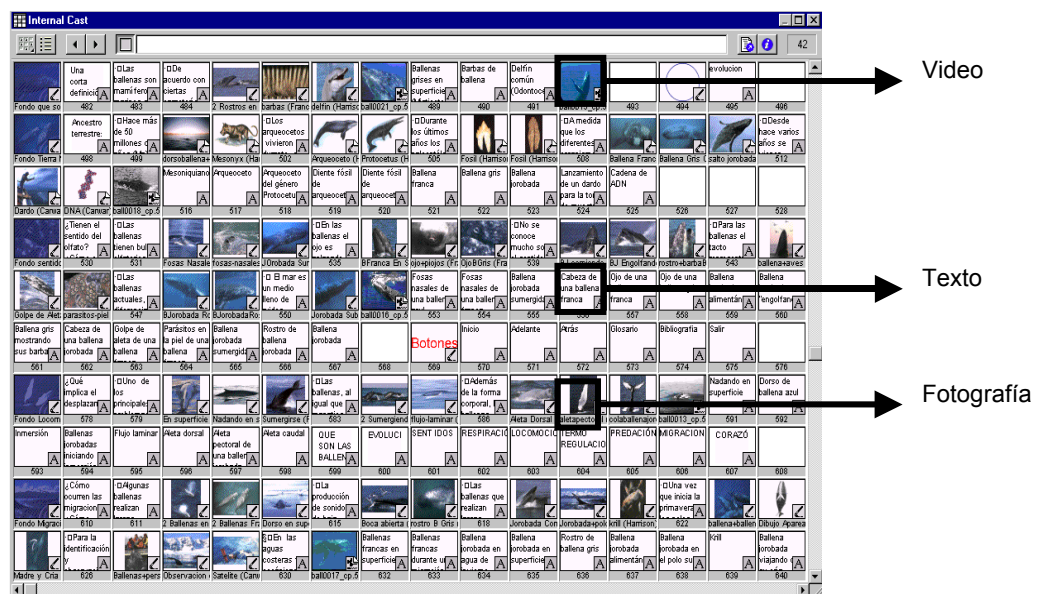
Internal Cast

42

Video

Texto

Fotografía

Fondo que so
Una corta definició
482
□Las ballenas son mamí fero
483
□De acuerdo con ciertas
484
2 Rostros en
barbas (Franc
delfín (Harriso
ball0021_cp.5
Ballenas grises en superficie
489
Barbas de ballena
490
Delfín común (Odontoce
491
492
493
494
evolucion
495
496

Fondo Tierra
Ancestro terrestre:
498
□Hace más de 50 millones
499
dorsoballena+
Mesonyx (Ha
□Los arqueocetos vivieron
502
Arqueoceto (H
Protocetus (H
□Durante los últimos años los
505
Fosil (Harriso
Fosil (Harriso
□A medida que los diferentes
508
Ballena Franc
Ballena Gris
salto jorobada
□Desde hace varios años se
512

Dardo (Canva
DNA (Canvar
ball0018_cp.5
Mesoniquiano
516
Arqueoceto
517
Arqueoceto del género Protocet
518
Diente fósil de arqueocet
519
Diente fósil de arqueocet
520
Ballena franca
521
Ballena gris
522
Ballena jorobada
523
Lanzamiento de un dardo para la to
524
Cadena de ADN
525
526
527
528

Fondo sentid
¿Tienen el sentido del olfato?
530
□Las ballenas tienen bu
531
Fosas Nasale
fosas-nasales
Jorobada Sur
□En las ballenas el ojo es
535
BFranca En S
ojo+piojos (Fr
BBGris (Fra
□No se conoce mucho so
539
540
BJ Engolfand
rostro+barbas
□Para las ballenas el tacto
543
ballena+aves

Golpe de Ale
parasitos-piel
□Las ballenas actuales,
547
BJorobada Ro
BJorobadaRo
□ El mar es un medio lleno de
550
Jorobada Sub
ball0016_cp.5
Fosas nasales de una ballen
553
Fosas nasales de una ballen
554
Ballena jorobada sumergida
555
Cabeza de una ballena franca
556
Ojo de una franca
557
Ojo de una
558
Ballena alimentán
559
Ballena engolfan
560

Ballena gris mostrando sus barba
561
Cabeza de una ballena jorobada
562
Golpe de aleta de una ballena
563
Parásitos en la piel de una ballena
564
Ballena jorobada sumergida
565
Rostro de ballena jorobada
566
Ballena jorobada
567
568
Botones
569
Inicio
570
Adelante
571
Atrás
572
Glosario
573
Bibliografía
574
Salir
575
576

Fondo Locom
¿Qué implica el desplazar
578
□Uno de los principale
579
En superficie
Nadando en s
Sumergirse (F
□Las ballenas, al igual que
583
2 Sumergiend
flujo-laminar
□Además de la forma corporal
586
Aleta Dorsal
aletapectoral
colaballenajor
ball0013_cp.5
Nadando en superficie
591
Dorso de ballena azul
592

Inmersión
593
Ballenas jorobadas iniciando
594
Flujo laminar
595
Aleta dorsal
596
Aleta pectoral de una ballen
597
Aleta caudal
598
QUE SON LAS BALLEN
599
EVOLUCI
600
SENT IDOS
601
RESPIRACIÓ
602
LOCOMOCIÓ
603
TERMO REGULACIO
604
PREDACIÓN
605
MIGRACION
606
CORAZÓ
607
608

Fondo Migraci
¿Cómo ocurren las migracion
610
□Algunas ballenas realizan
611
2 Ballenas en
2 Ballenas Fr
Dorso en sup
□La producción de sonido
615
Boca abierta
rostro B Gris
□Las ballenas que realizan
618
Jorobada Con
Jorobada+pok
krill (Harrison
□Una vez que inicia la primavera
622
ballena+ballen
Dibujo Aparea

Madre y Cría
□Para la identificación y
626
Ballenas+pers
Observacion
Satelite (Canv
□En las aguas costeras
630
ball0017_cp.5
Ballenas francas en superficie
632
Ballenas francas durante u
633
Ballena jorobada en agua de
634
Ballena jorobada en superficie
635
Rostro de ballena gris
636
Ballena jorobada alimentán
637
Ballena jorobada en el polo su
638
Krill
639
Ballena jorobada viajando
640